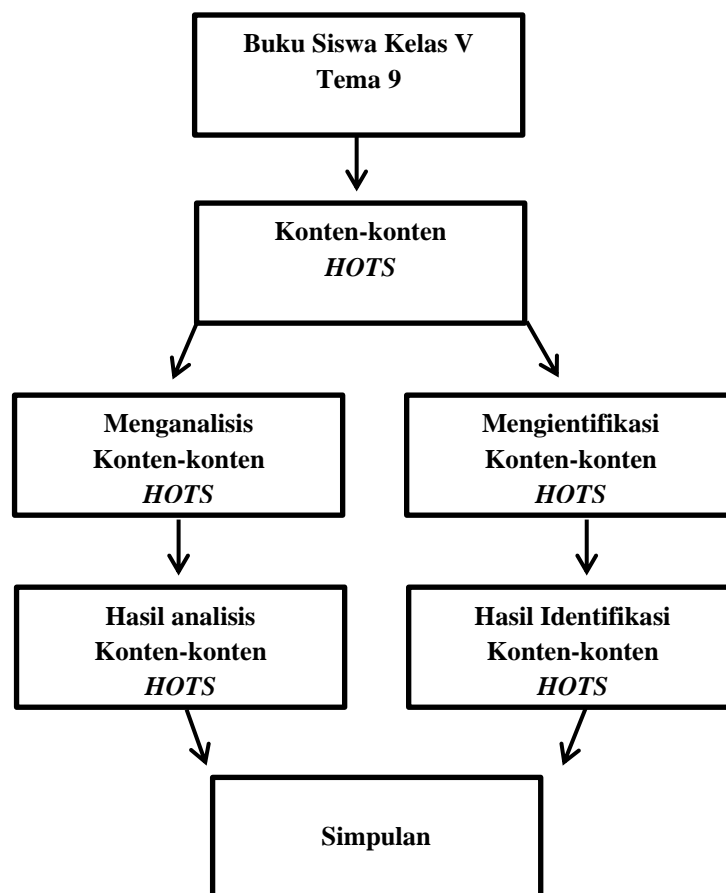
Buku Siswa Kelas V
Tema 9

Konten-konten
*HOTS*

Menganalisis
Konten-konten
*HOTS*

Mengientifikasi
Konten-konten
*HOTS*

Hasil analisis
Konten-konten
*HOTS*

Hasil Identifikasi
Konten-konten
*HOTS*

Simpulan